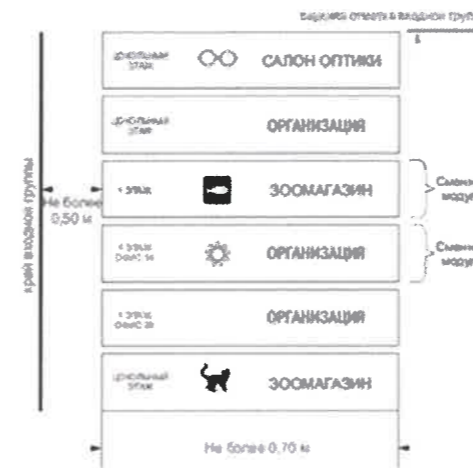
Высота отметки входной группы

край входной группы

Не более 0,50 м

цокольный этаж
САЛОН ОПТИКИ

цокольный этаж
ОРГАНИЗАЦИЯ

1 этаж
ЗООМАГАЗИН

Сменный модуль

1 этаж офис 14
ОРГАНИЗАЦИЯ

Сменный модуль

1 этаж офис 20
ОРГАНИЗАЦИЯ

цокольный этаж
ЗООМАГАЗИН

Не более 0,70 м